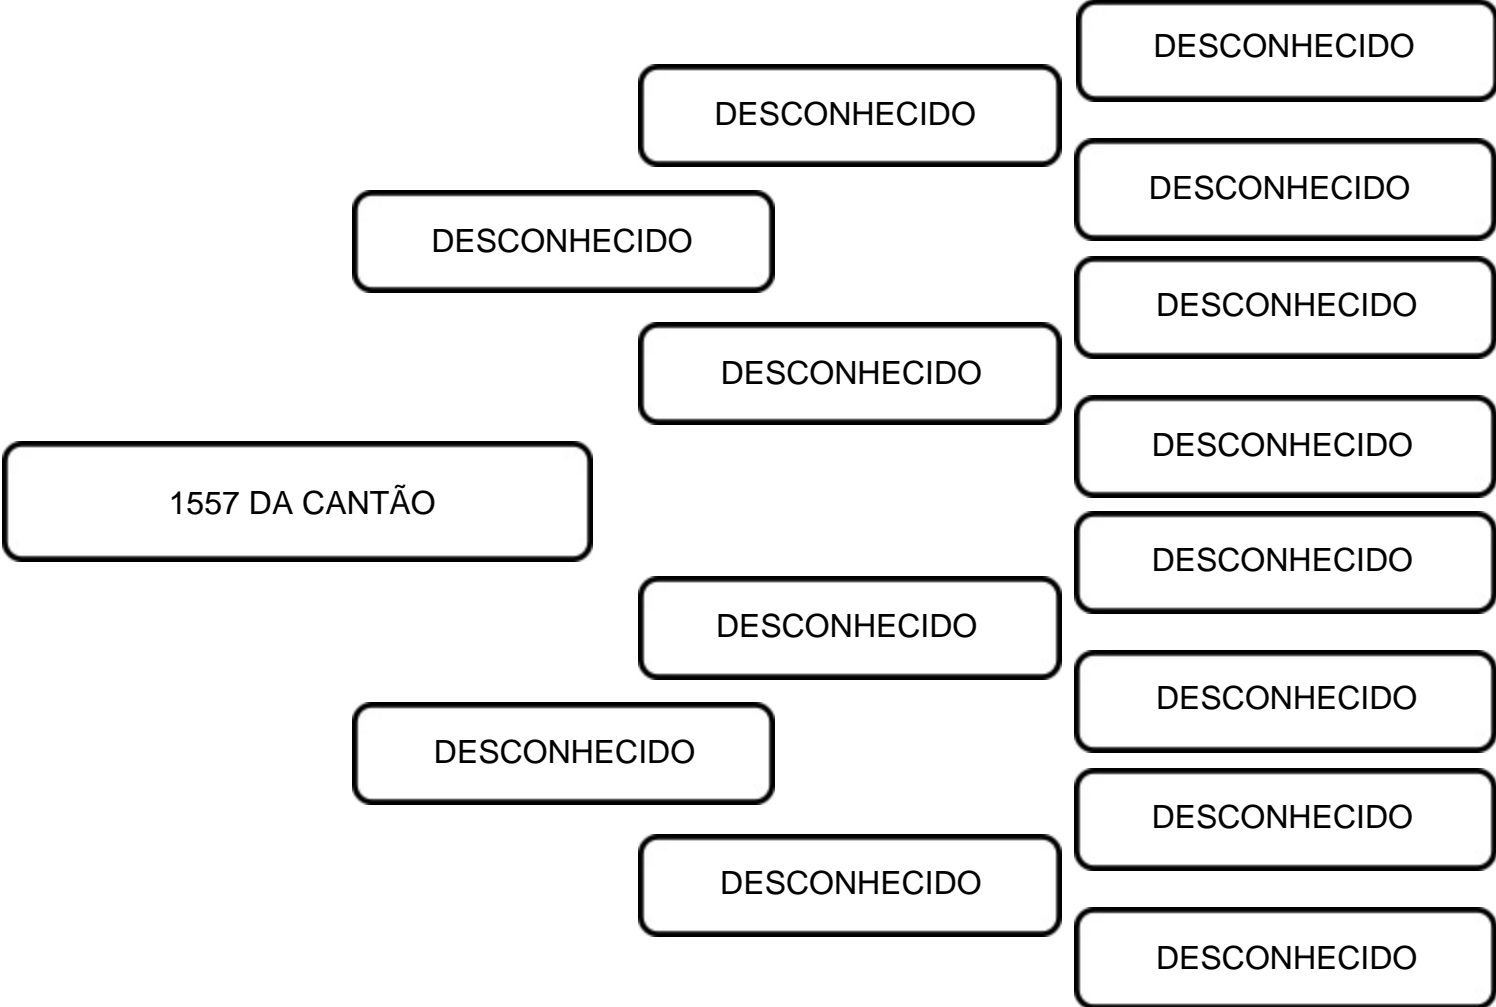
DESCONHECIDO

DESCONHECIDO

DESCONHECIDO

DESCONHECIDO

DESCONHECIDO

DESCONHECIDO

DESCONHECIDO

1557 DA CANTÃO

DESCONHECIDO

DESCONHECIDO

DESCONHECIDO

DESCONHECIDO

DESCONHECIDO

DESCONHECIDO

DESCONHECIDO